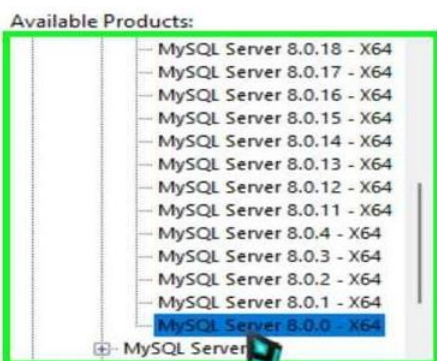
Available Products:

MySQL Server 8.0.18 - X64
MySQL Server 8.0.17 - X64
MySQL Server 8.0.16 - X64
MySQL Server 8.0.15 - X64
MySQL Server 8.0.14 - X64
MySQL Server 8.0.13 - X64
MySQL Server 8.0.12 - X64
MySQL Server 8.0.11 - X64
MySQL Server 8.0.4 - X64
MySQL Server 8.0.3 - X64
MySQL Server 8.0.2 - X64
MySQL Server 8.0.1 - X64
MySQL Server 8.0.0 - X64
MySQL Server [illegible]